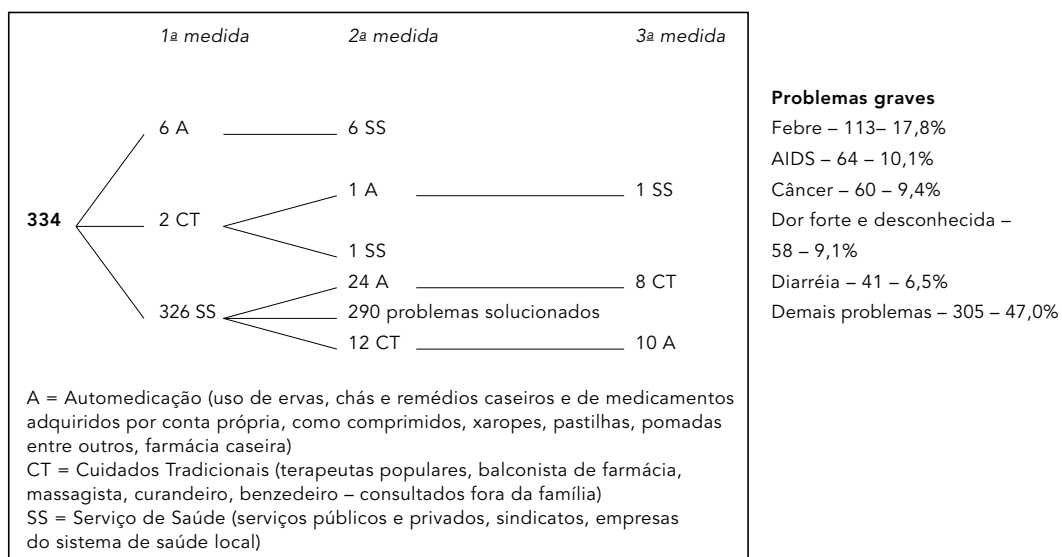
1ª medida    2ª medida    3ª medida

334

6 A — 6 SS

2 CT
1 A — 1 SS
1 SS

326 SS
24 A — 8 CT
290 problemas solucionados
12 CT — 10 A

A = Automedicação (uso de ervas, chás e remédios caseiros e de medicamentos adquiridos por conta própria, como comprimidos, xaropes, pastilhas, pomadas entre outros, farmácia caseira)
CT = Cuidados Tradicionais (terapeutas populares, balconista de farmácia, massagista, curandeiro, benzedeiro – consultados fora da família)
SS = Serviço de Saúde (serviços públicos e privados, sindicatos, empresas do sistema de saúde local)

Problemas graves
Febre – 113– 17,8%
AIDS – 64 – 10,1%
Câncer – 60 – 9,4%
Dor forte e desconhecida – 58 – 9,1%
Diarréia – 41 – 6,5%
Demais problemas – 305 – 47,0%